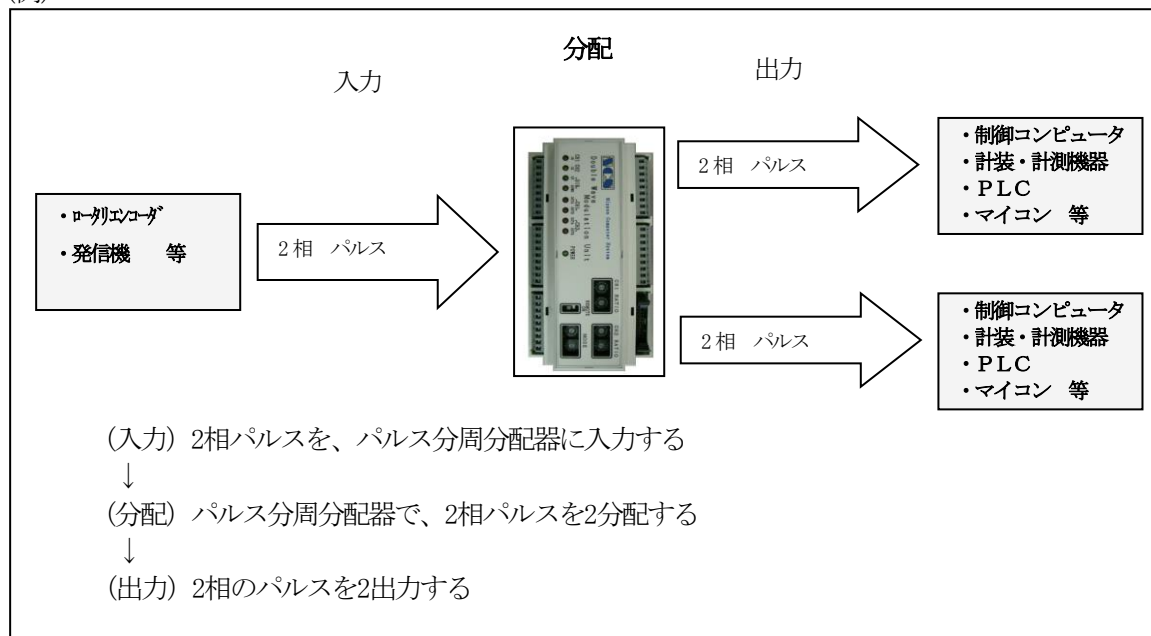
分配

入力

出力

・ロータリエンコーダ
・発信機　　等

2相　パルス

2相　パルス

・制御コンピュータ
・計装・計測機器
・PLC
・マイコン　等

2相　パルス

・制御コンピュータ
・計装・計測機器
・PLC
・マイコン　等

（入力）2相パルスを、パルス分周分配器に入力する
↓
（分配）パルス分周分配器で、2相パルスを2分配する
↓
（出力）2相のパルスを2出力する